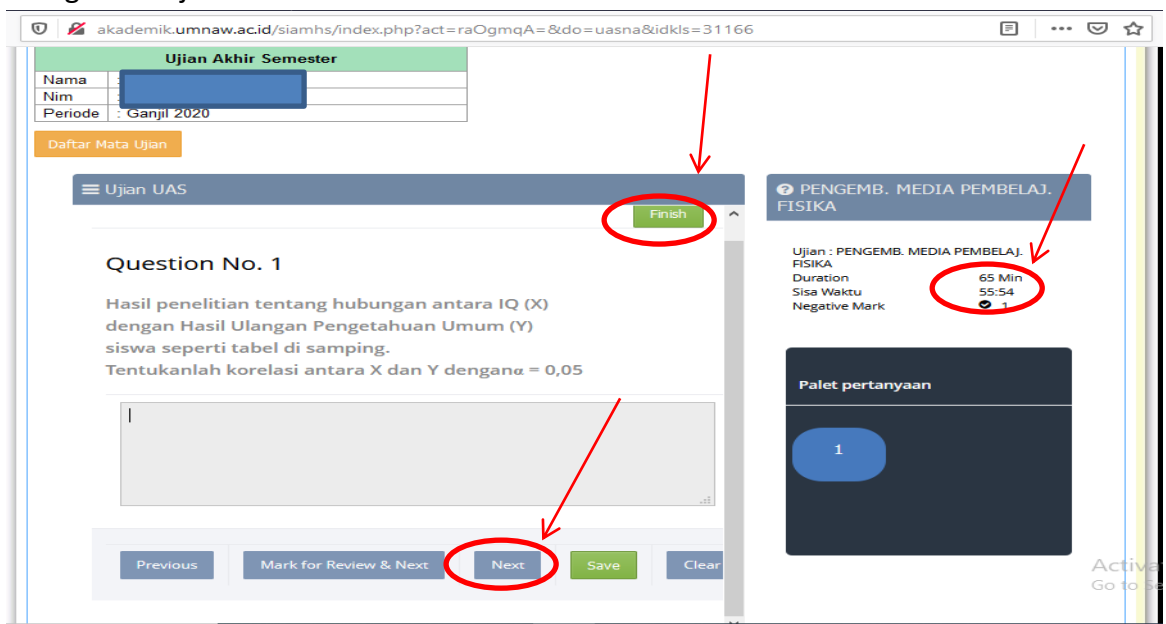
akademik.umnaw.ac.id/siamhs/index.php?act=raOgmqA=&do=uasna&idkls=31166

| Ujian Akhir Semester | |
|---|---|
| Nama | : |
| Nim | : |
| Periode | : Ganjil 2020 |

Daftar Mata Ujian

Ujian UAS

Finish

Question No. 1

Hasil penelitian tentang hubungan antara IQ (X) dengan Hasil Ulangan Pengetahuan Umum (Y) siswa seperti tabel di samping. Tentukanlah korelasi antara X dan Y dengan$\alpha$ = 0,05

Previous
Mark for Review & Next
Next
Save
Clear

PENGEMB. MEDIA PEMBELAJ. FISIKA

Ujian : PENGEMB. MEDIA PEMBELAJ. FISIKA
Duration 65 Min
Sisa Waktu 55:54
Negative Mark 1

Palet pertanyaan

1

Activa
Go to Se